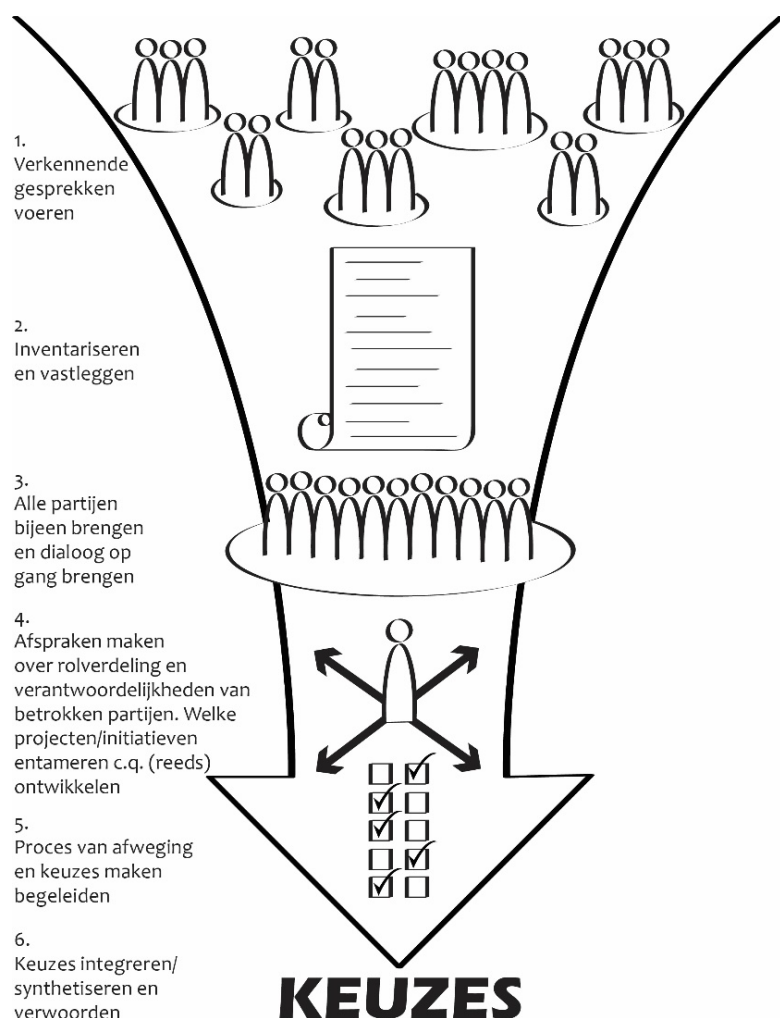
1.
Verkennende gesprekken voeren

2.
Inventariseren en vastleggen

3.
Alle partijen bijeen brengen en dialoog op gang brengen

4.
Afspraken maken over rolverdeling en verantwoordelijkheden van betrokken partijen. Welke projecten/initiatieven entameren c.q. (reeds) ontwikkelen

5.
Proces van afweging en keuzes maken begeleiden

6.
Keuzes integreren/ synthetiseren en verwoorden

KEUZES